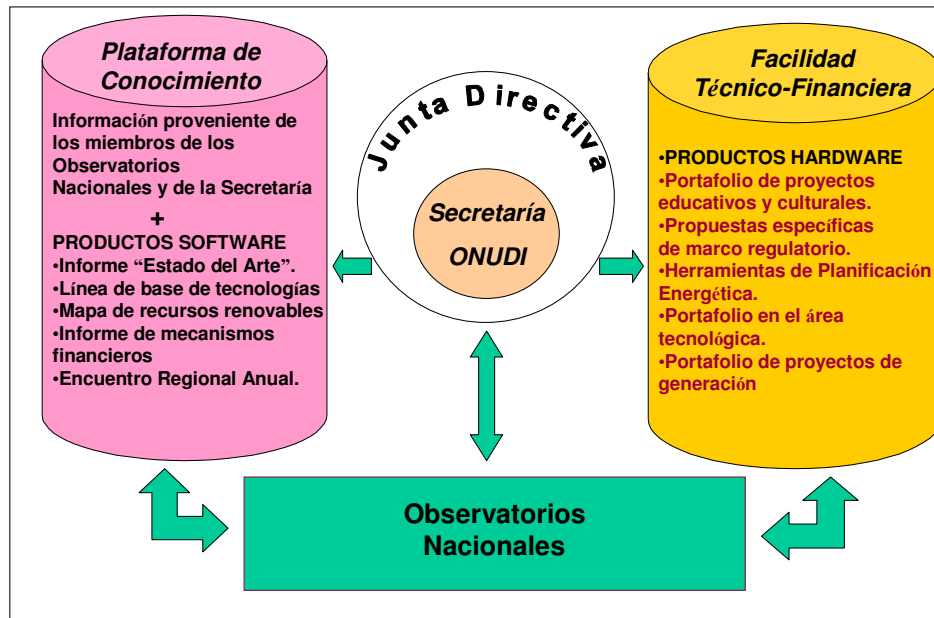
Plataforma de Conocimiento

Información proveniente de los miembros de los Observatorios Nacionales y de la Secretaría

+

PRODUCTOS SOFTWARE
•Informe “Estado del Arte”.
•Línea de base de tecnologías
•Mapa de recursos renovables
•Informe de mecanismos financieros
•Encuentro Regional Anual.

Junta Directiva

Secretaría
ONUDI

Facilidad Técnico-Financiera

•PRODUCTOS HARDWARE
•Portafolio de proyectos educativos y culturales.
•Propuestas específicas de marco regulatorio.
•Herramientas de Planificación Energética.
•Portafolio en el área tecnológica.
•Portafolio de proyectos de generación

Observatorios Nacionales